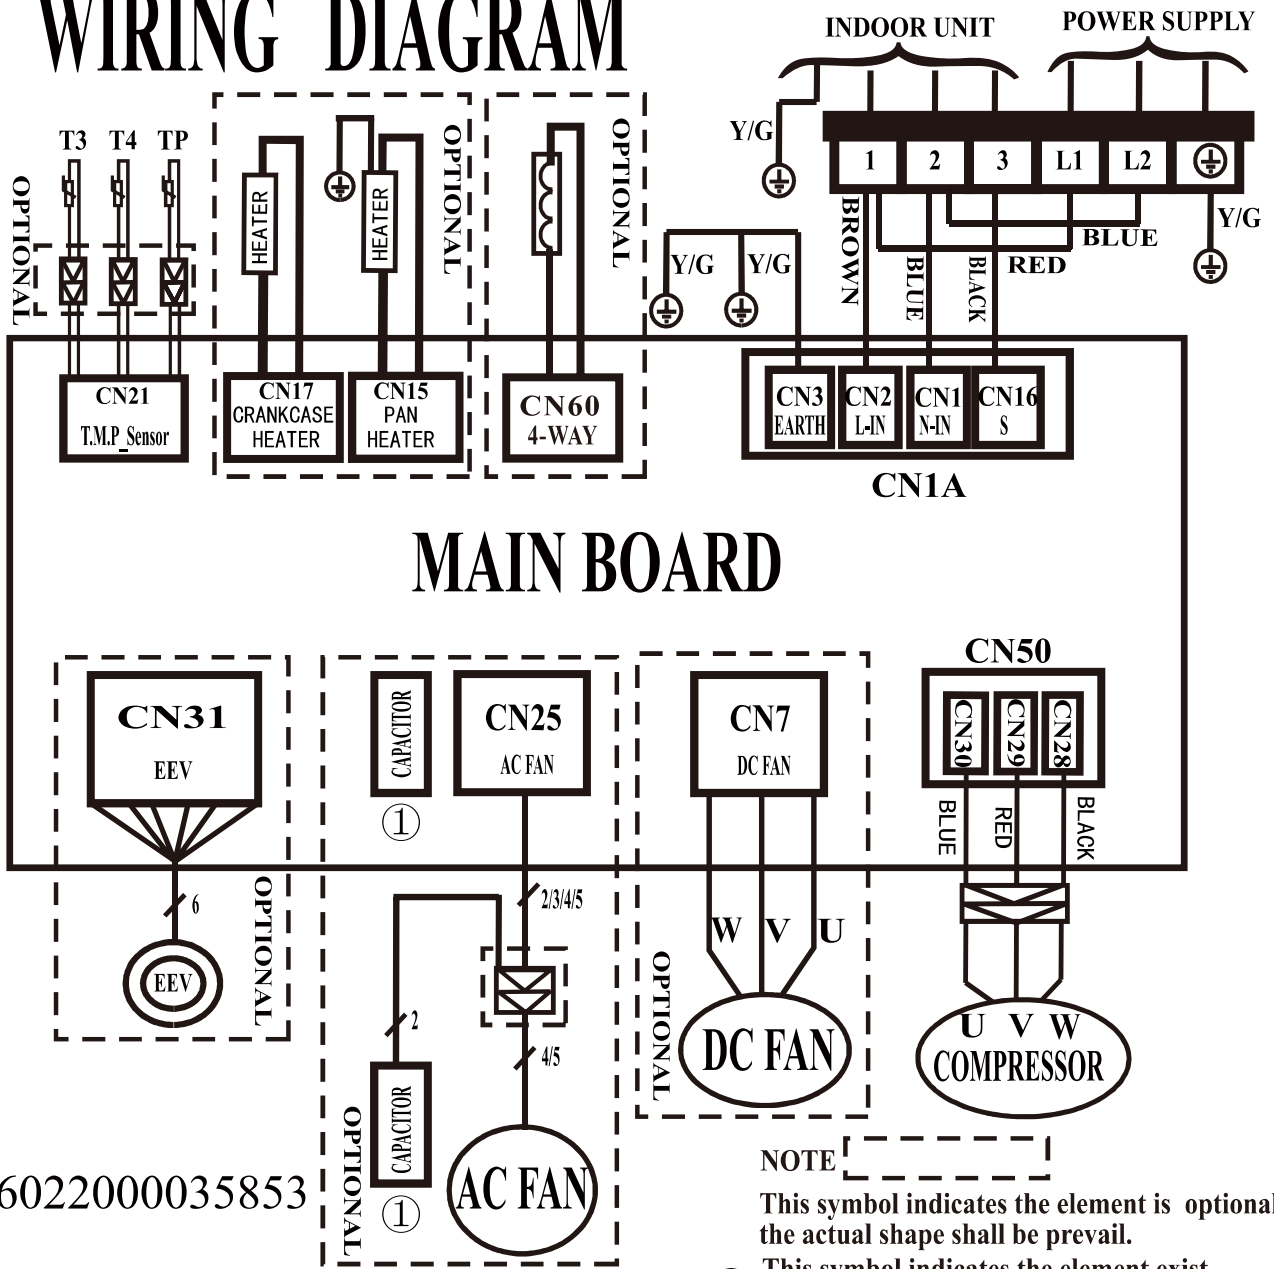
WIRING DIAGRAM

INDOOR UNIT
POWER SUPPLY
Y/G
1
2
3
L1
L2
Y/G
BLUE
RED
BROWN
BLUE
BLACK
Y/G
Y/G

T3 T4 TP
OPTIONAL
HEATER
HEATER
OPTIONAL
OPTIONAL

CN21
T.M.P_Sensor
CN17
CRANKCASE
HEATER
CN15
PAN
HEATER
CN60
4-WAY
CN3
EARTH
CN2
L-IN
CN1
N-IN
CN16
S
CN1A

MAIN BOARD

CN31
EEV
CAPACITOR
①
CN25
AC FAN
CN7
DC FAN
CN50
CN30
CN29
CN28
BLUE
RED
BLACK

6
EEV
OPTIONAL
2/3/4/5
2
4/5
W V U
OPTIONAL
DC FAN
U V W
COMPRESSOR
CAPACITOR
①
OPTIONAL
AC FAN

6022000035853

NOTE
This symbol indicates the element is optional
the actual shape shall be prevail.
This symbol indicates the element exist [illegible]